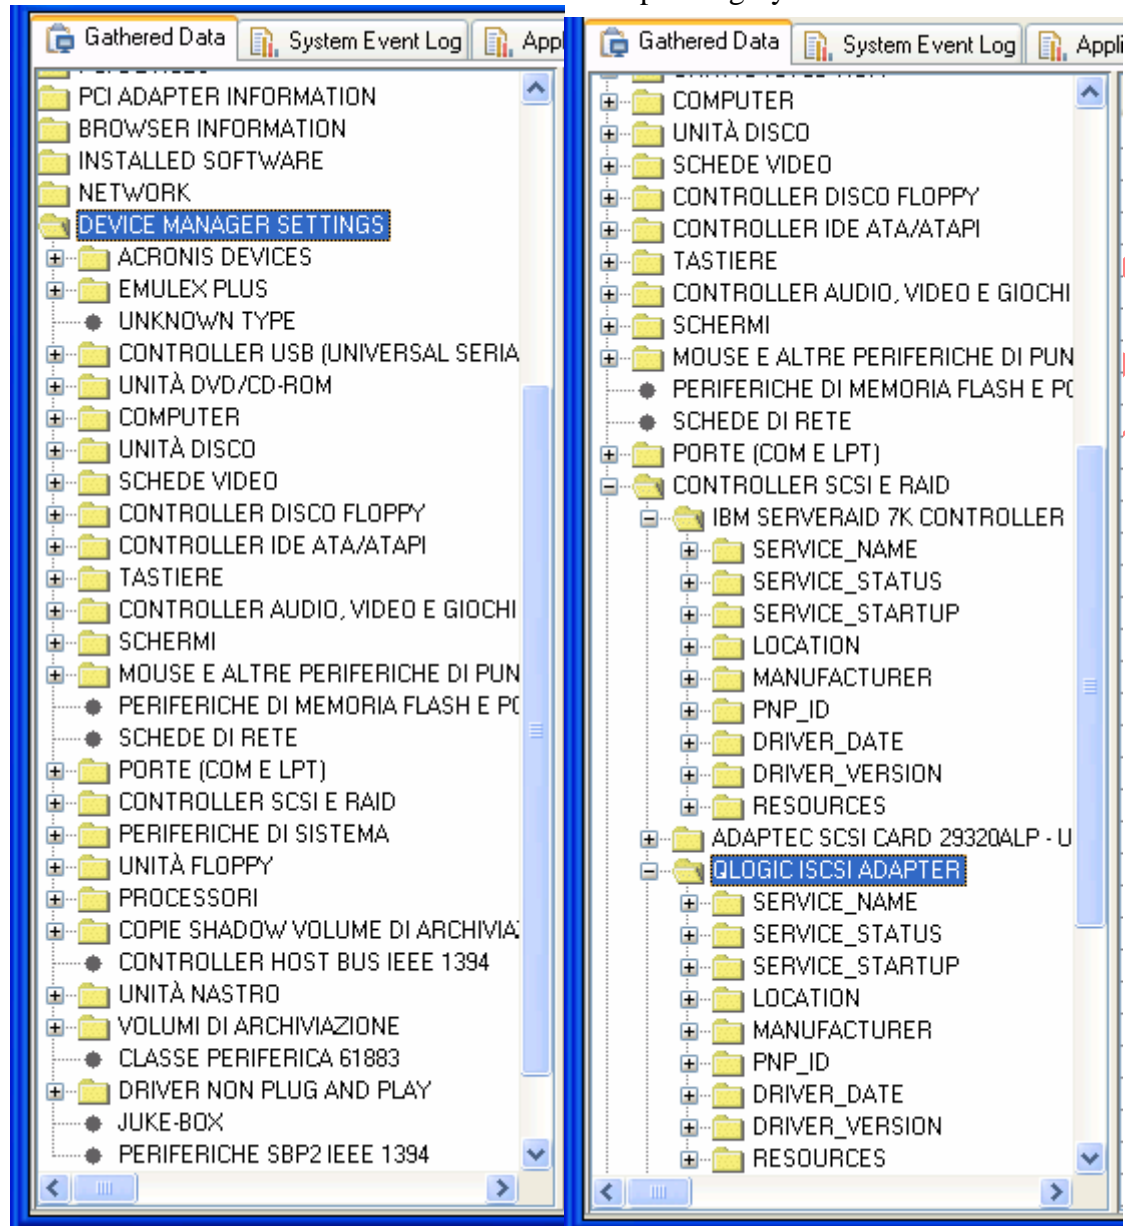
Gathered Data | System Event Log | Appl

PCI ADAPTER INFORMATION
BROWSER INFORMATION
INSTALLED SOFTWARE
NETWORK
DEVICE MANAGER SETTINGS
ACRONIS DEVICES
EMULEX PLUS
UNKNOWN TYPE
CONTROLLER USB (UNIVERSAL SERIA
UNITÀ DVD/CD-ROM
COMPUTER
UNITÀ DISCO
SCHEDE VIDEO
CONTROLLER DISCO FLOPPY
CONTROLLER IDE ATA/ATAPI
TASTIERE
CONTROLLER AUDIO, VIDEO E GIOCHI
SCHERMI
MOUSE E ALTRE PERIFERICHE DI PUN
PERIFERICHE DI MEMORIA FLASH E PC
SCHEDE DI RETE
PORTE (COM E LPT)
CONTROLLER SCSI E RAID
PERIFERICHE DI SISTEMA
UNITÀ FLOPPY
PROCESSORI
COPIE SHADOW VOLUME DI ARCHIVIA
CONTROLLER HOST BUS IEEE 1394
UNITÀ NASTRO
VOLUMI DI ARCHIVIAZIONE
CLASSE PERIFERICA 61883
DRIVER NON PLUG AND PLAY
JUKE-BOX
PERIFERICHE SBP2 IEEE 1394

Gathered Data | System Event Log | Appli

COMPUTER
UNITÀ DISCO
SCHEDE VIDEO
CONTROLLER DISCO FLOPPY
CONTROLLER IDE ATA/ATAPI
TASTIERE
CONTROLLER AUDIO, VIDEO E GIOCHI
SCHERMI
MOUSE E ALTRE PERIFERICHE DI PUN
PERIFERICHE DI MEMORIA FLASH E PC
SCHEDE DI RETE
PORTE (COM E LPT)
CONTROLLER SCSI E RAID
IBM SERVERAID 7K CONTROLLER
SERVICE_NAME
SERVICE_STATUS
SERVICE_STARTUP
LOCATION
MANUFACTURER
PNP_ID
DRIVER_DATE
DRIVER_VERSION
RESOURCES
ADAPTEC SCSI CARD 29320ALP - U
QLOGIC ISCSI ADAPTER
SERVICE_NAME
SERVICE_STATUS
SERVICE_STARTUP
LOCATION
MANUFACTURER
PNP_ID
DRIVER_DATE
DRIVER_VERSION
RESOURCES